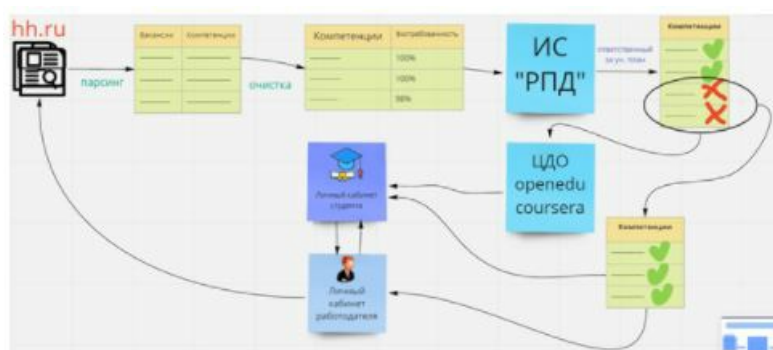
hh.ru

парсинг

| Вакансии | Компетенции |
|---|---|
| | |
| | |
| | |

очистка

| Компетенции | Востребованность |
|---|---|
| | 100% |
| | 100% |
| | 98% |

ИС "РПД"

ответственный за уч. план

Компетенции

ЦДО openedu coursera

Личный кабинет студента

Личный кабинет работодателя

Компетенции